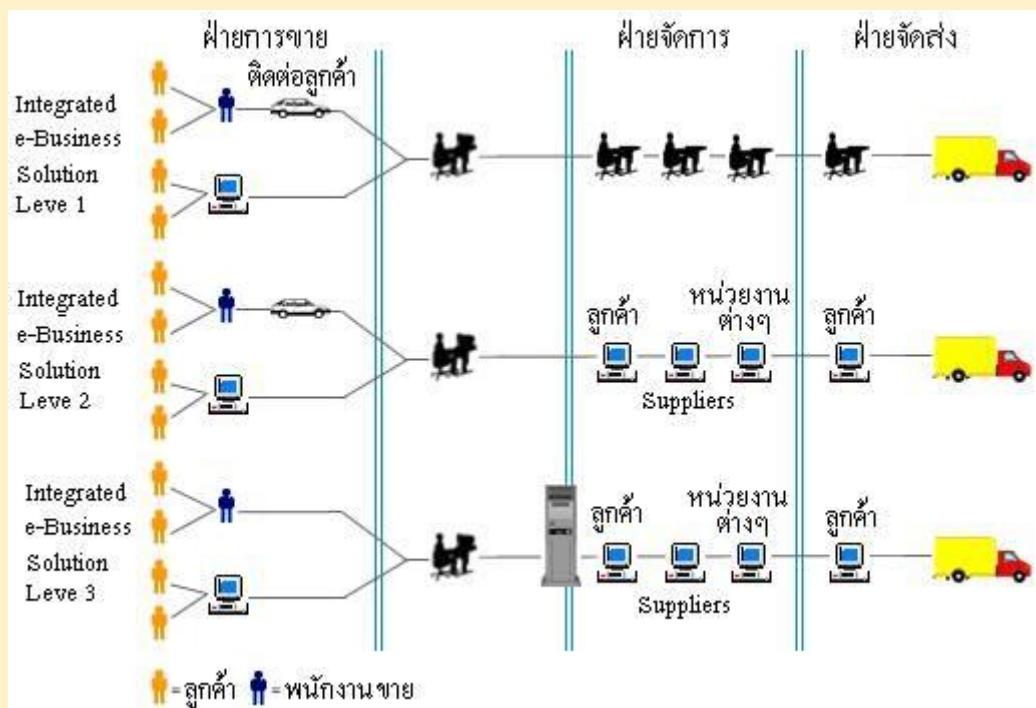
ฝ่ายการขาย

ฝ่ายจัดการ

ฝ่ายจัดส่ง

ติดต่อลูกค้า

Integrated e-Business Solution Leve 1

Integrated e-Business Solution Leve 2

ลูกค้า

หน่วยงานต่างๆ

ลูกค้า

Suppliers

Integrated e-Business Solution Leve 3

ลูกค้า

หน่วยงานต่างๆ

ลูกค้า

Suppliers

=ลูกค้า =พนักงานขาย